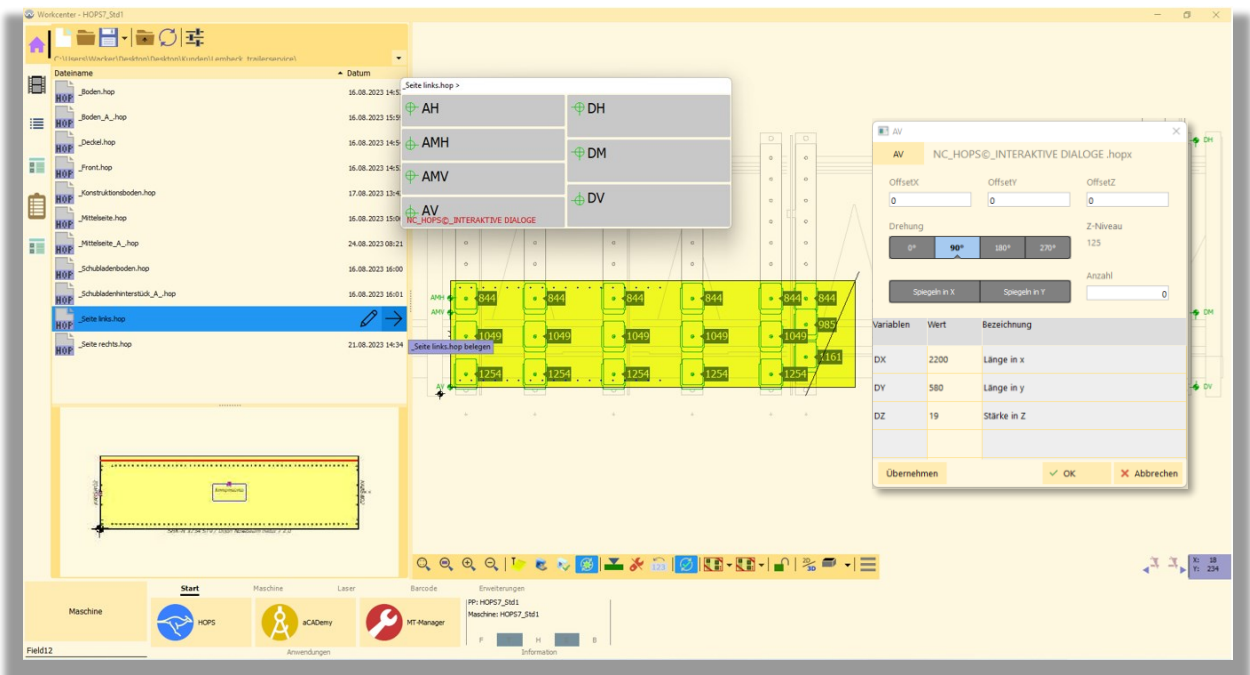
Workcenter - HOPS7_Std1

C:\Users\Worker\Desktop\Desktop\Kunden\Lembeck_trailerservice\

Dateiname | Datum

_Boden.hop 16.08.2023 14:5
_Boden_A_.hop 16.08.2023 15:5
_Deckel.hop 16.08.2023 14:5
_Front.hop 16.08.2023 14:5
_Konstruktionsboden.hop 17.08.2023 13:4
_Mittelseite.hop 16.08.2023 15:0
_Mittelseite_A_.hop 24.08.2023 08:21
_Schubladenboden.hop 16.08.2023 16:00
_Schubladenhinterstück_A_.hop 16.08.2023 16:01
_Seite links.hop
_Seite rechts.hop 21.08.2023 14:34

_Seite links.hop belegen

_Seite links.hop >
AH
DH
AMH
DM
AMV
DV
AV
NC_HOPS©_INTERAKTIVE DIALOGE

AMH
AMV
AV
844 844 844 844 844 844
1049 1049 1049 1049 1049 985
1254 1254 1254 1254 1254 1161

DH
DM
DV

AV
AV NC_HOPS©_INTERAKTIVE DIALOGE .hopx
OffsetX 0
OffsetY 0
OffsetZ 0
Drehung
0° 90° 180° 270°
Z-Niveau
125
Anzahl
Spiegeln in X
Spiegeln in Y
0

| Variablen | Wert | Bezeichnung |
|---|---|---|
| DX | 2200 | Länge in x |
| DY | 580 | Länge in y |
| DZ | 19 | Stärke in Z |

Übernehmen
OK
Abbrechen

X: 18
Y: 234

Start Maschine Laser Barcode Erweiterungen
Maschine
HOPS
aCADemy
MT-Manager
Anwendungen
PP: HOPS7_Std1
Maschine: HOPS7_Std1
F H B
Information
Field12